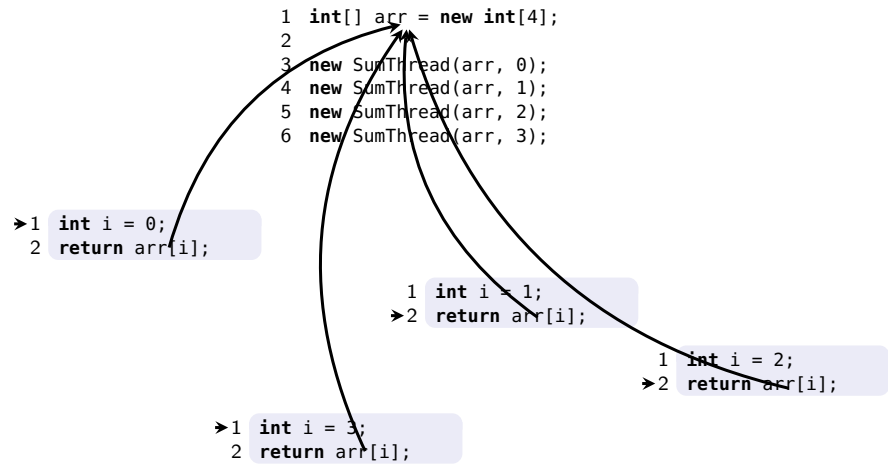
1 int[] arr = new int[4];
2
3 new SumThread(arr, 0);
4 new SumThread(arr, 1);
5 new SumThread(arr, 2);
6 new SumThread(arr, 3);

1 int i = 0;
2 return arr[i];

1 int i = 1;
2 return arr[i];

1 int i = 2;
2 return arr[i];

1 int i = 3;
2 return arr[i];